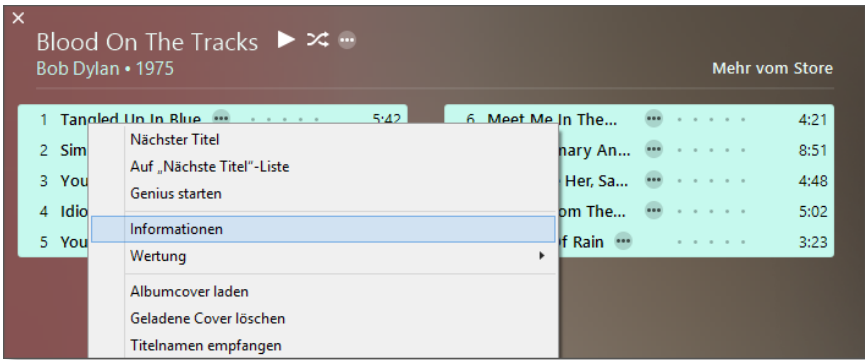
×

Blood On The Tracks ▶ ⤨ •••

Bob Dylan • 1975

Mehr vom Store

| | | |
|---|---|---|
| 1 | Tangled Up In Blue ••• | 5:42 |
| 2 | Sim | |
| 3 | You | |
| 4 | Idio | |
| 5 | You | |

| | | |
|---|---|---|
| 6 | Meet Me In The... ••• | 4:21 |
| | nary An... ••• | 8:51 |
| | Her, Sa... ••• | 4:48 |
| | om The... ••• | 5:02 |
| | f Rain ••• | 3:23 |

Nächster Titel
Auf „Nächste Titel“-Liste
Genius starten
Informationen
Wertung ▸
Albumcover laden
Geladene Cover löschen
Titelnamen empfangen